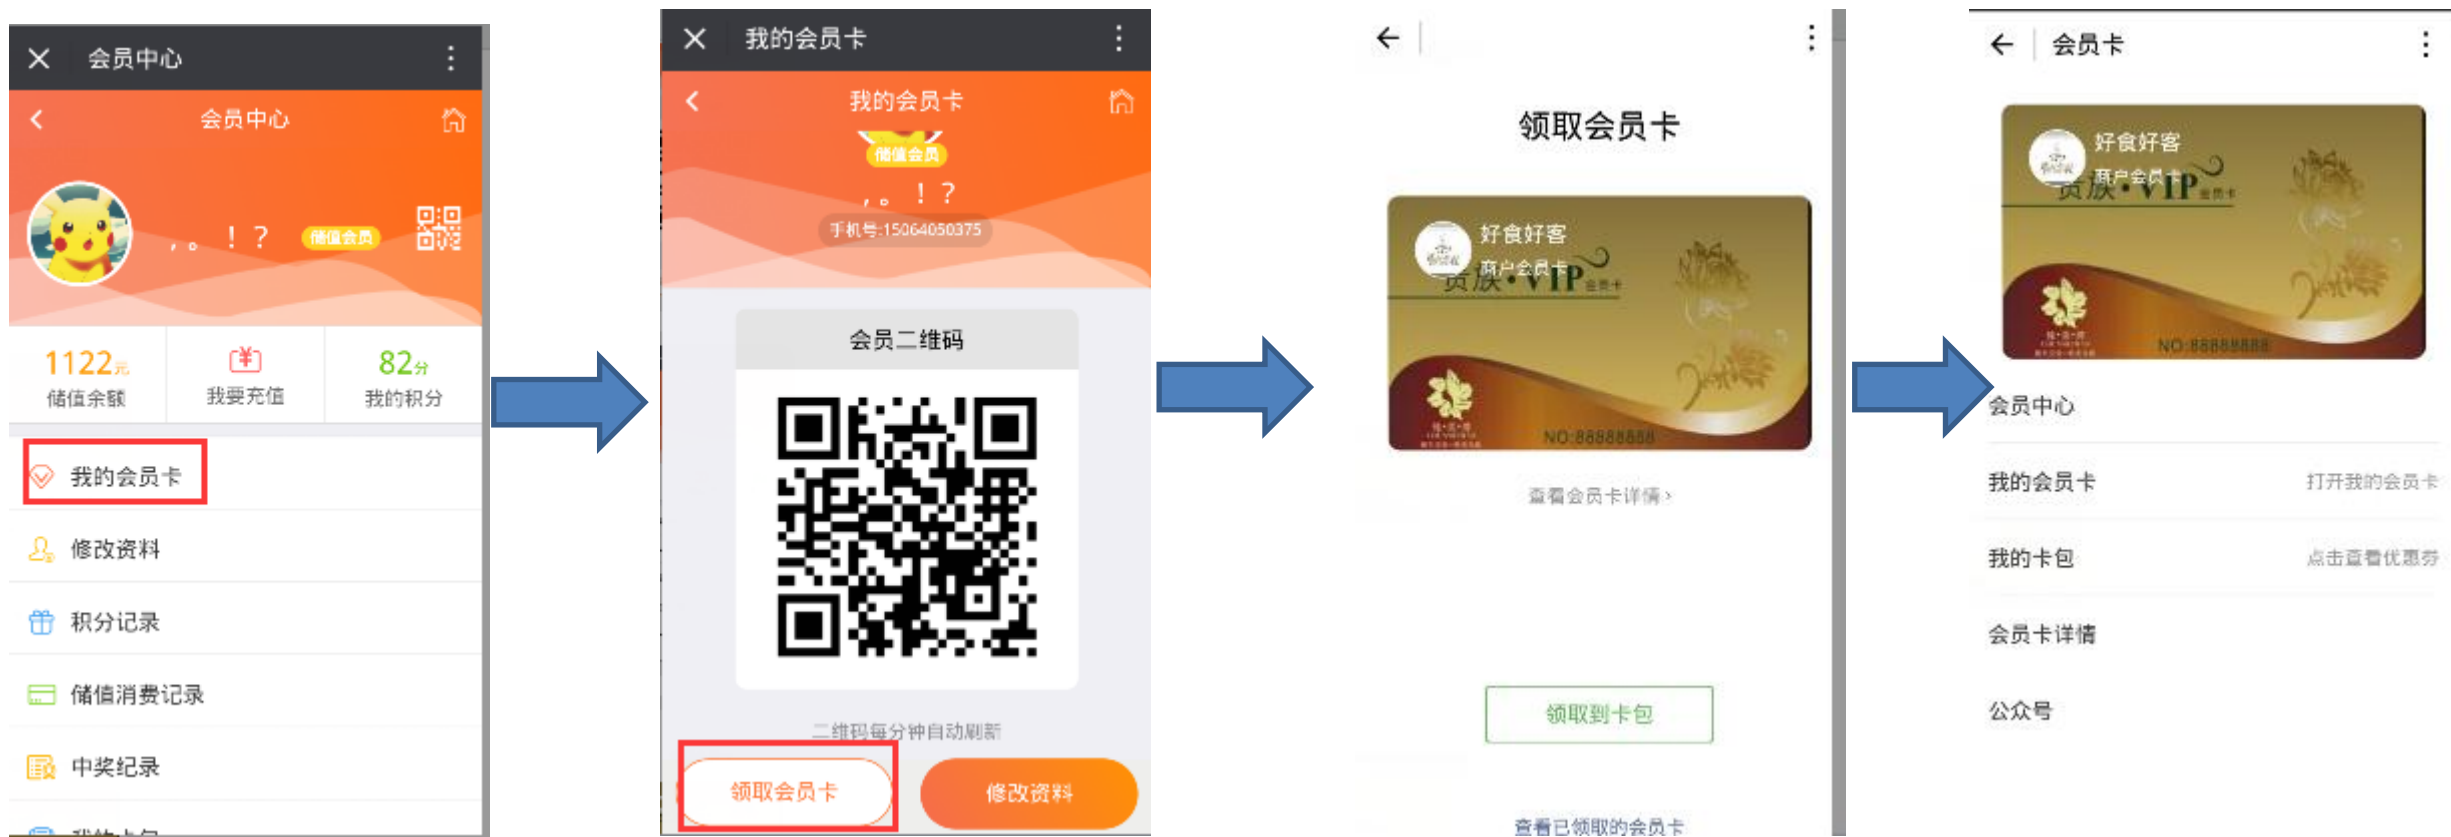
会员中心

会员中心

，。！？ 储值会员

1122元
储值余额

我要充值

82分
我的积分

我的会员卡

修改资料

积分记录

储值消费记录

中奖纪录

我的会员卡

我的会员卡

储值会员

，。！？

手机号:15064050375

会员二维码

二维码每分钟自动刷新

领取会员卡

修改资料

领取会员卡

好食好客
商户会员卡
贵族·VIP会员卡
NO:88888888

查看会员卡详情 ›

领取到卡包

查看已领取的会员卡

会员卡

好食好客
商户会员卡
贵族·VIP会员卡
NO:88888888

会员中心

我的会员卡 打开我的会员卡

我的卡包 点击查看优惠券

会员卡详情

公众号